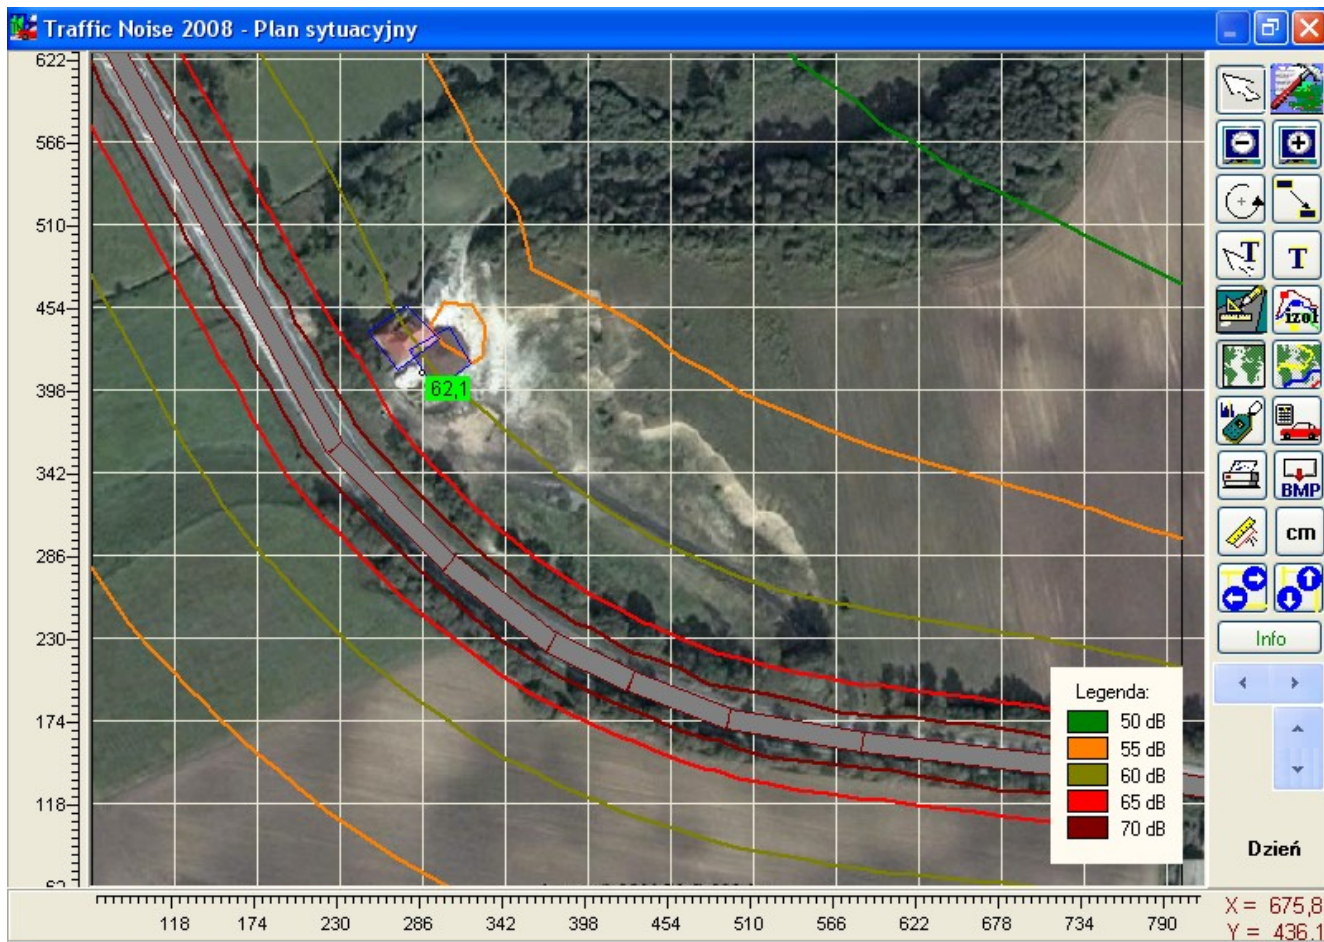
Traffic Noise 2008 - Plan sytuacyjny

622
566
510
454
398
342
286
230
174
118
62

62,1

Legenda:
50 dB
55 dB
60 dB
65 dB
70 dB

izol
BMP
cm
Info
Dzień

118 174 230 286 342 398 454 510 566 622 678 734 790

X = 675,8
Y = 436,1